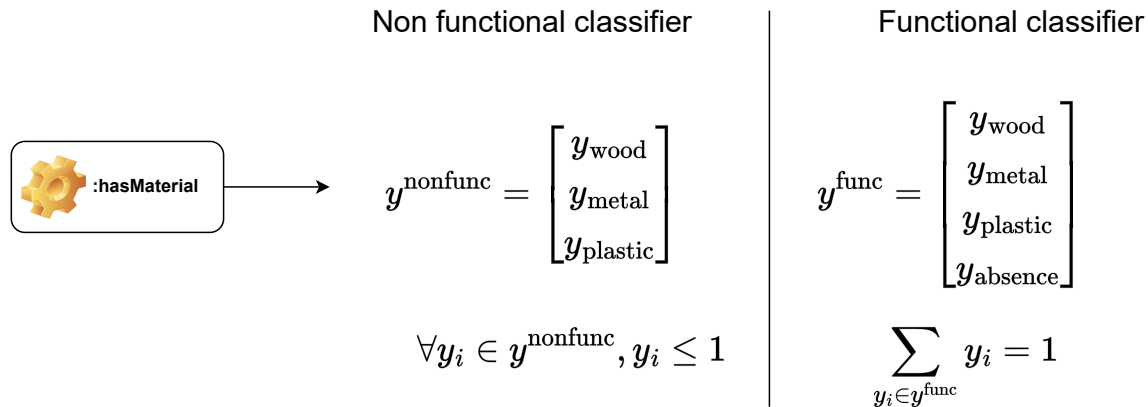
Non functional classifier

Functional classifier

:hasMaterial

$y^{\text{nonfunc}} = \begin{bmatrix} y_{\text{wood}} \\ y_{\text{metal}} \\ y_{\text{plastic}} \end{bmatrix}$

$y^{\text{func}} = \begin{bmatrix} y_{\text{wood}} \\ y_{\text{metal}} \\ y_{\text{plastic}} \\ y_{\text{absence}} \end{bmatrix}$

$\forall y_i \in y^{\text{nonfunc}}, y_i \leq 1$

$\sum_{y_i \in y^{\text{func}}} y_i = 1$